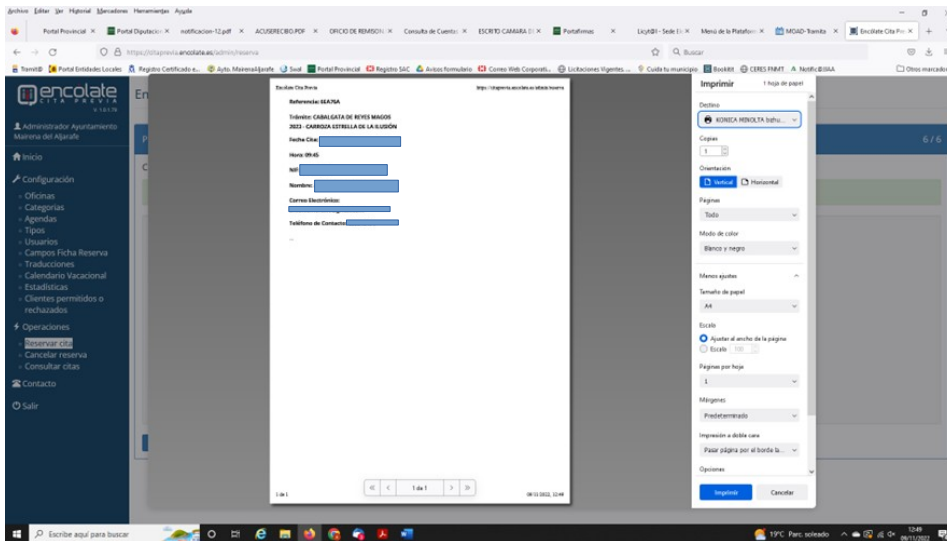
Archivo Editar Ver Historial Marcadores Herramientas Ayuda

Portal Provincial × Portal Diputación × notificacion-12.pdf × ACUSERECIBO.PDF × OFICIO DE REMISION × Consulta de Cuentas × ESCRITO CAMARA D × Portafirmas × Licyt@l - Sede El × Menú de la Plataforma × MOAD-Tramita × Encolate Cita Previa ×

https://citaprevia.encolate.es/admin/reserva

Buscar

Tramit@ Portal Entidades Locales Registro Certificado e... Ayto. Mairena Aljarafe Sival Portal Provincial Registro SAC Avisos formulario Correo Web Corporati... Licitaciones Vigentes ... Cuida tu municipio BookItt CERES FNMT Notific@ AA Otros marcadores

encolate CITA PREVIA v 1.0.1.79

En

Administrador Ayuntamiento Mairena del Aljarafe

Inicio

Configuración
Oficinas
Categorias
Agendas
Tipos
Usuarios
Campos Ficha Reserva
Traducciones
Calendario Vacacional
Estadísticas
Clientes permitidos o rechazados

Operaciones
Reservar cita
Cancelar reserva
Consultar citas

Contacto

Salir

6 / 6

Encolate Cita Previa https://citaprevia.encolate.es/admin/reserva

Referencia: 6EA7GA

Trámite: CABALGATA DE REYES MAGOS 2023 - CARROZA ESTRELLA DE LA ILUSIÓN

Fecha Cita: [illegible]

Hora: 09:45

NIF: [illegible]

Nombre: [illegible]

Correo Electrónico: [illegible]

Teléfono de Contacto: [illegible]

1 de 1

1 de 1

08/11/2022, 12:49

Imprimir 1 hoja de papel

Destino
KONICA MINOLTA bizhub...

Copias
1

Orientación
Vertical Horizontal

Páginas
Todo

Modo de color
Blanco y negro

Menos ajustes

Tamaño de papel
A4

Escala
Ajustar al ancho de la página
Escala 100

Páginas por hoja
1

Márgenes
Predeterminado

Impresión a doble cara
Pasar página por el borde la...

Opciones

Imprimir Cancelar

Escribe aquí para buscar

19°C Parc. soleado 12:49 08/11/2022